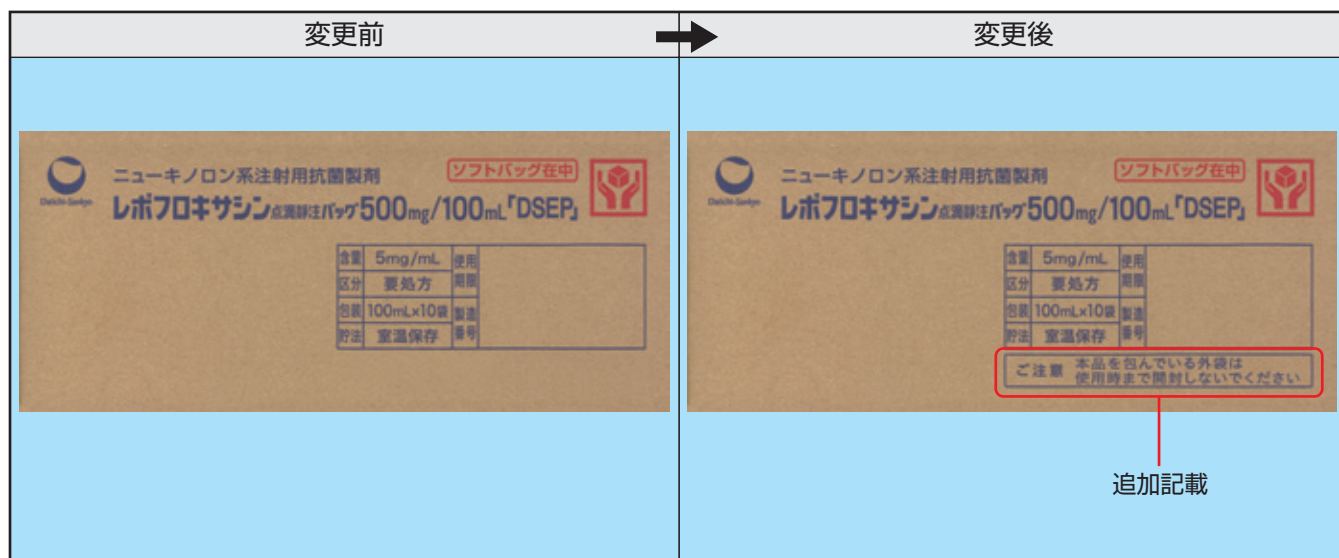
| 変更前 | 変更後 |
|---|---|

変更前

Daiichi-Sankyo
ニューキノロン系注射用抗菌製剤
ソフトバッグ在中
レボフロキサシン点滴静注バッグ500mg/100mL「DSEP」

| 含量 | 5mg/mL | 使用期限 | |
|---|---|---|---|
| 区分 | 要処方 | | |
| 包装 | 100mL×10袋 | 製造番号 | |
| 貯法 | 室温保存 | | |

変更後

Daiichi-Sankyo
ニューキノロン系注射用抗菌製剤
ソフトバッグ在中
レボフロキサシン点滴静注バッグ500mg/100mL「DSEP」

| 含量 | 5mg/mL | 使用期限 | |
|---|---|---|---|
| 区分 | 要処方 | | |
| 包装 | 100mL×10袋 | 製造番号 | |
| 貯法 | 室温保存 | | |

ご注意 本品を包んでいる外袋は使用時まで開封しないでください

追加記載